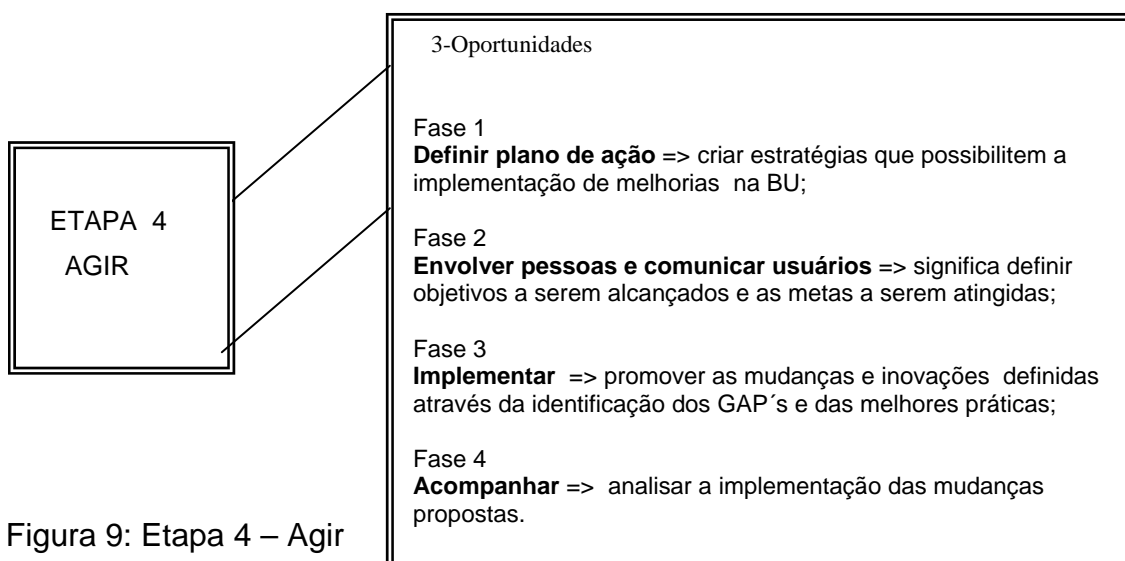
ETAPA 4
AGIR

3-Oportunidades

Fase 1
**Definir plano de ação** => criar estratégias que possibilitem a implementação de melhorias na BU;

Fase 2
**Envolver pessoas e comunicar usuários** => significa definir objetivos a serem alcançados e as metas a serem atingidas;

Fase 3
**Implementar** => promover as mudanças e inovações definidas através da identificação dos GAP´s e das melhores práticas;

Fase 4
**Acompanhar** => analisar a implementação das mudanças propostas.

Figura 9: Etapa 4 – Agir